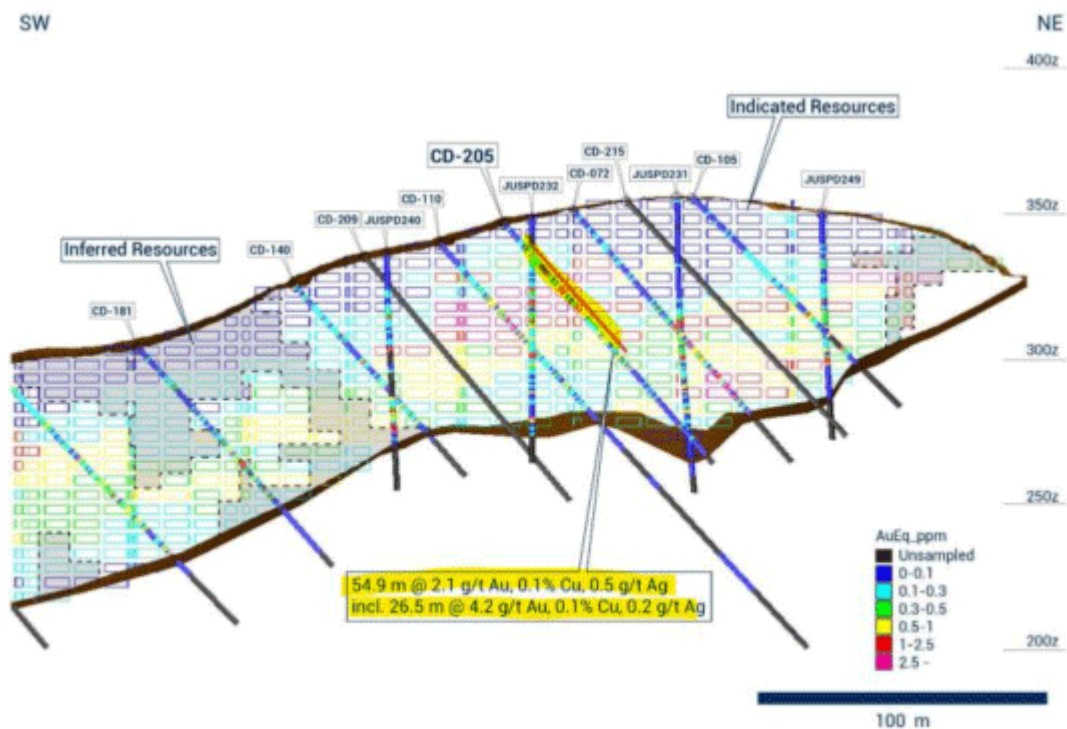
SW

NE

400z

Indicated Resources

CD-205

CD-215

JUSPD232

CD-072

JUSPD231

CD-105

JUSPD249

CD-110

350z

CD-209

JUSPD240

Inferred Resources

CD-140

CD-181

300z

250z

AuEq_ppm
Unsampled
0-0.1
0.1-0.3
0.3-0.5
0.5-1
1-2.5
2.5 -

54.9 m @ 2.1 g/t Au, 0.1% Cu, 0.5 g/t Ag
incl. 26.5 m @ 4.2 g/t Au, 0.1% Cu, 0.2 g/t Ag

200z

100 m